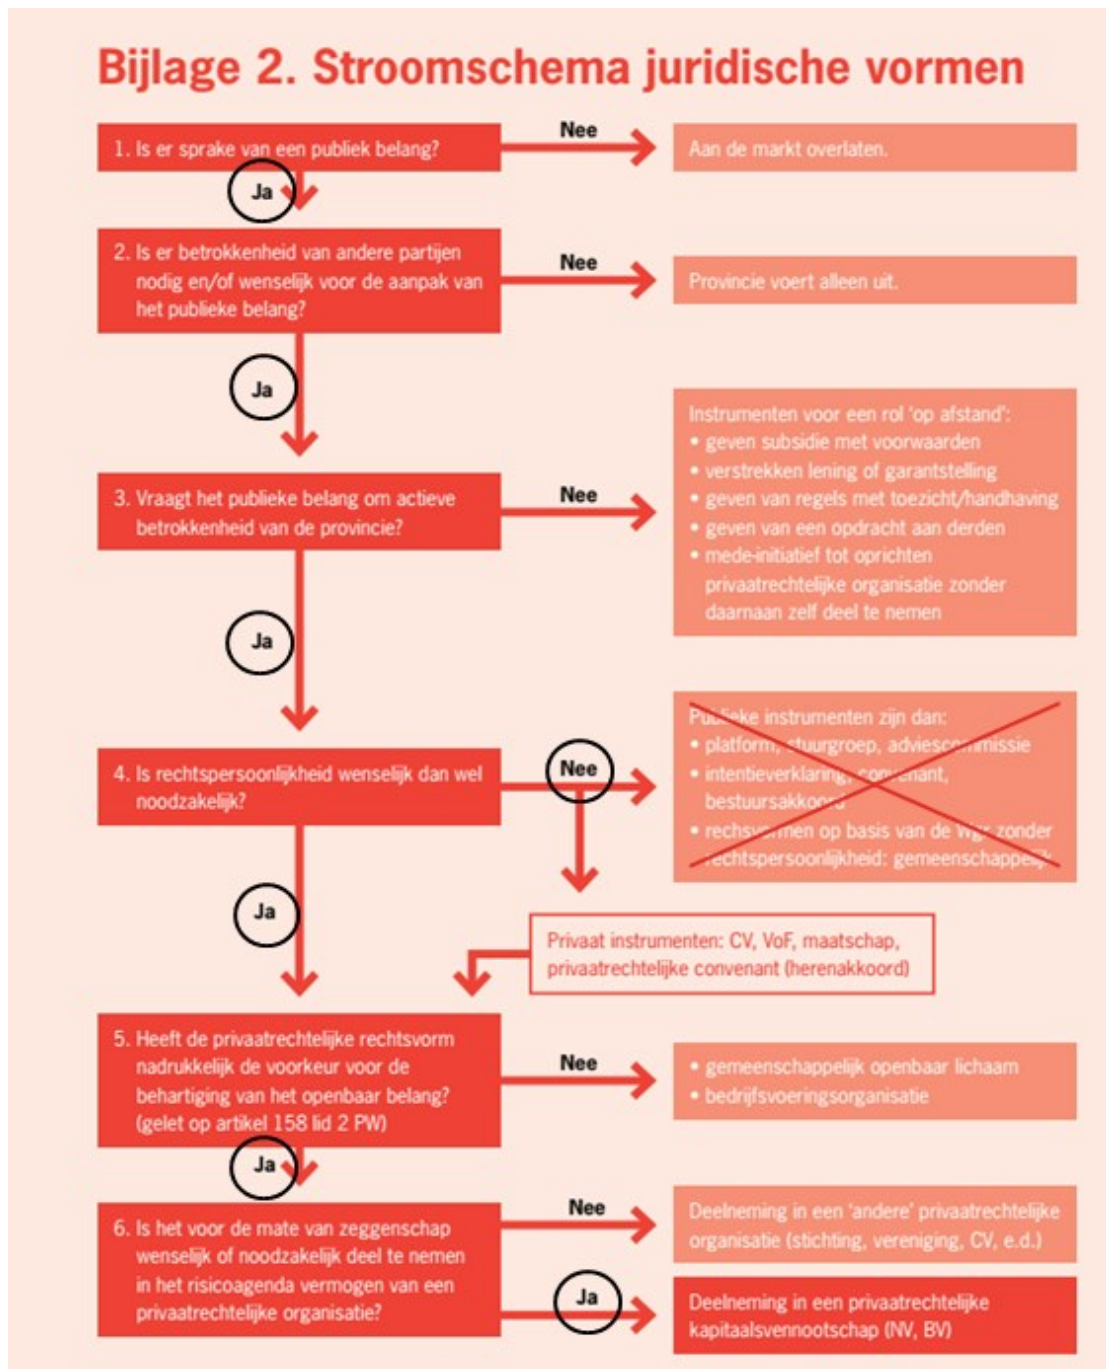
Bijlage 2. Stroomschema juridische vormen

1. Is er sprake van een publiek belang?

Nee

Aan de markt overlaten.

Ja

2. Is er betrokkenheid van andere partijen nodig en/of wenselijk voor de aanpak van het publieke belang?

Nee

Provincie voert alleen uit.

Ja

3. Vraagt het publieke belang om actieve betrokkenheid van de provincie?

Nee

Instrumenten voor een rol 'op afstand':
• geven subsidie met voorwaarden
• verstrekken lening of garantstelling
• geven van regels met toezicht/handhaving
• geven van een opdracht aan derden
• mede-initiatief tot oprichten privaatrechtelijke organisatie zonder daarnaan zelf deel te nemen

Ja

4. Is rechtspersoonlijkheid wenselijk dan wel noodzakelijk?

Nee

Pu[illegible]ke instrumenten zijn dan:
• platform, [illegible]uurgroep, advies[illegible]missie
• intentieverklaring, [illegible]enant, bestuursakko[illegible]
• rechts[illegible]men op basis van de W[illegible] zonder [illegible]echtspersoonlijkheid: gemeenschappe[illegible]

Ja

Privaat instrumenten: CV, VoF, maatschap, privaatrechtelijke convenant (herenakkoord)

5. Heeft de privaatrechtelijke rechtsvorm nadrukkelijk de voorkeur voor de behartiging van het openbaar belang? (gelet op artikel 158 lid 2 PW)

Nee

• gemeenschappelijk openbaar lichaam
• bedrijfsvoeringsorganisatie

Ja

6. Is het voor de mate van zeggenschap wenselijk of noodzakelijk deel te nemen in het risicoagenda vermogen van een privaatrechtelijke organisatie?

Nee

Deelneming in een 'andere' privaatrechtelijke organisatie (stichting, vereniging, CV, e.d.)

Ja

Deelneming in een privaatrechtelijke kapitaalsvennootschap (NV, BV)